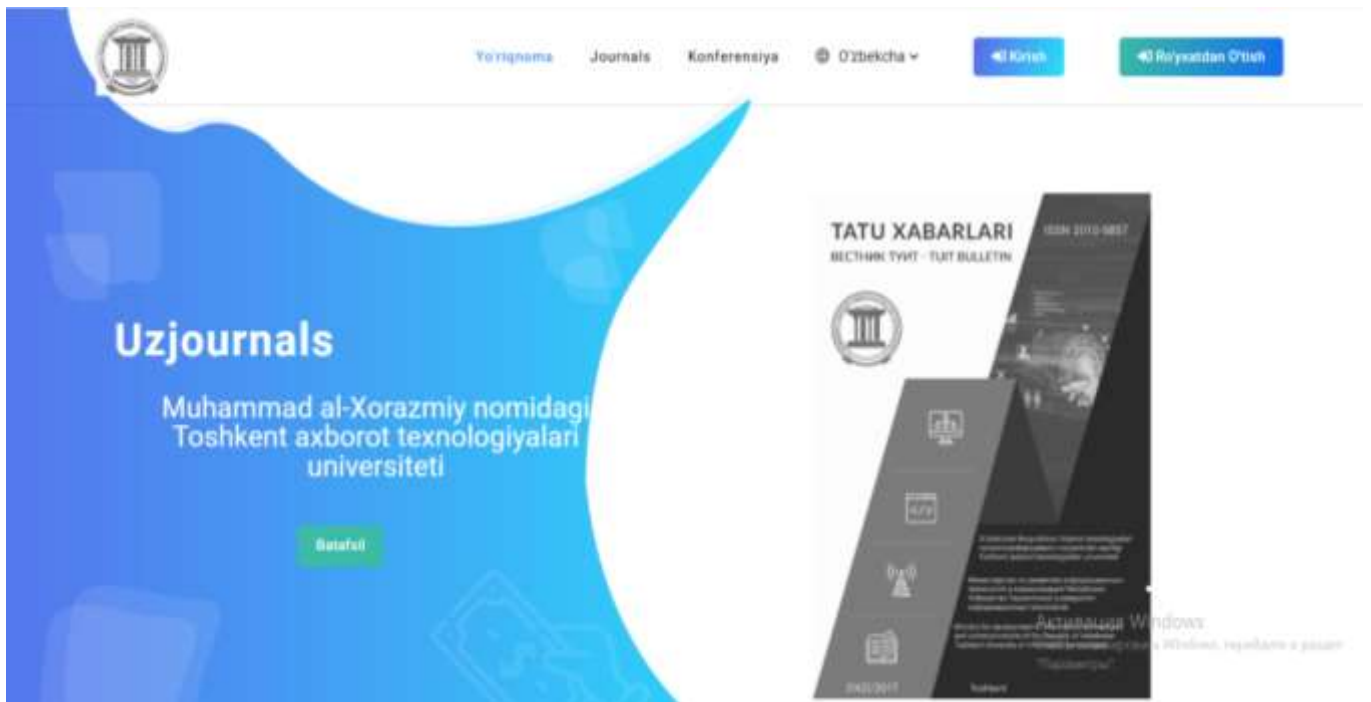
Yo'riqnoma Journals Konferensiya O'zbekcha Kirish Ro'yxatdan O'tish

Uzjournals

Muhammad al-Xorazmiy nomidagi Toshkent axborot texnologiyalari universiteti

Batafsil

TATU XABARLARI

ISSN 2010-5857

ВЕСТНИК ТУИТ · TUIT BULLETIN

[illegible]

2/2017

Toshkent

Активация Windows

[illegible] Windows, перейдите в раздел "Параметры".